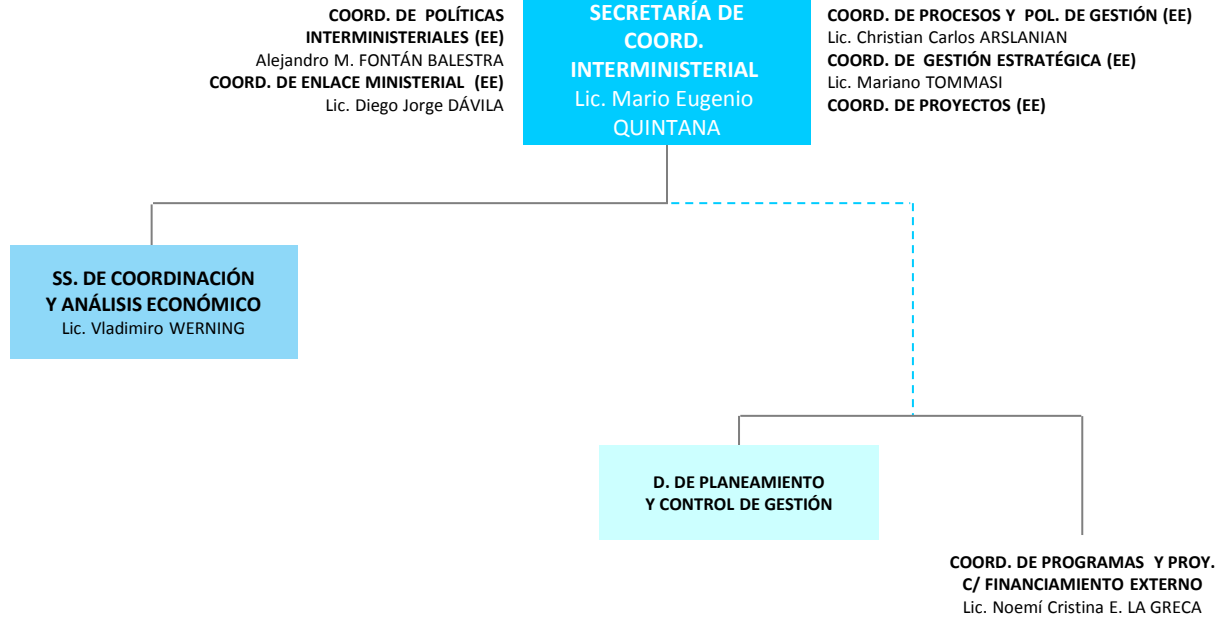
SECRETARÍA DE COORD. INTERMINISTERIAL
Lic. Mario Eugenio QUINTANA

COORD. DE POLÍTICAS INTERMINISTERIALES (EE)
Alejandro M. FONTÁN BALESTRA
COORD. DE ENLACE MINISTERIAL (EE)
Lic. Diego Jorge DÁVILA

COORD. DE PROCESOS Y POL. DE GESTIÓN (EE)
Lic. Christian Carlos ARSLANIAN
COORD. DE GESTIÓN ESTRATÉGICA (EE)
Lic. Mariano TOMMASI
COORD. DE PROYECTOS (EE)

SS. DE COORDINACIÓN Y ANÁLISIS ECONÓMICO
Lic. Vladimiro WERNING

D. DE PLANEAMIENTO Y CONTROL DE GESTIÓN

COORD. DE PROGRAMAS Y PROY. C/ FINANCIAMIENTO EXTERNO
Lic. Noemí Cristina E. LA GRECA